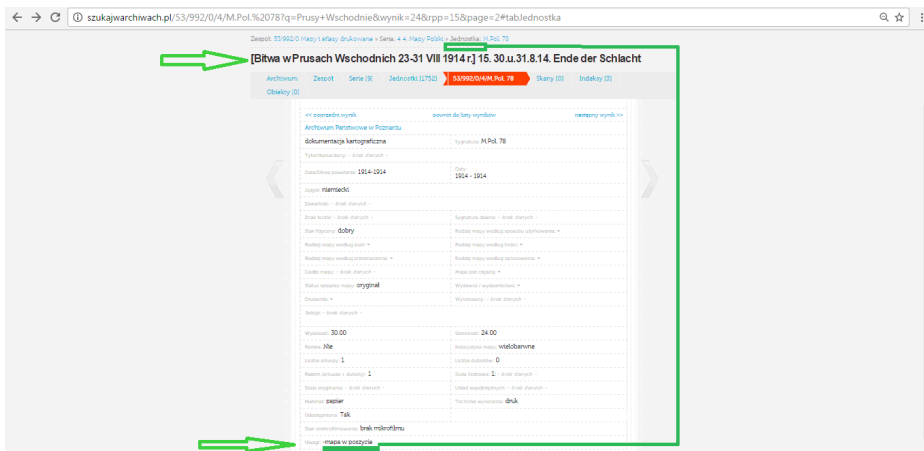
szukajwarchiwach.pl/53/992/0/4/M.Pol.%2078?q=Prusy+Wschodnie&wynik=24&rpp=15&page=2#tabJednostka

Zespół: 53/992/0 Mapy i atlasy drukowane » Seria: 4 4. Mapy Polski » Jednostka: M.Pol. 78

[Bitwa w Prusach Wschodnich 23-31 VIII 1914 r.] 15. 30.u.31.8.14. Ende der Schlacht

Archiwum | Zespół | Seria (9) | Jednostki (1752) | 53/992/0/4/M.Pol. 78 | Skany (0) | Indeksy (0) | Obiekty (0)

<< poprzedni wynik | powrót do listy wyników | następny wynik >>

Archiwum Państwowe w Poznaniu

dokumentacja kartograficzna | Sygnatura: M.Pol. 78
Tytuł formalizowany: - brak danych -
Data/Daty powstania: 1914-1914 | Daty: 1914 - 1914
Język: niemiecki
Zawartość: - brak danych -
Skala liczbowa: - brak danych - | Sygnatura dawna: - brak danych -
Stan fizyczny: dobry | Rodzaj mapy według sposobu użytkowania: -
Rodzaj mapy według skali: - | Rodzaj mapy według treści: -
Rodzaj mapy według przeznaczenia: - | Rodzaj mapy według opracowania: -
Godło mapy: - brak danych - | Mapa jest częścią: -
Status egzemplarza mapy: oryginał | Wydanie / wydawnictwo: -
Drukarnia: - | Wykonawcy: - brak danych -
Sekcja: - brak danych -
Wysokość: 30.00 | Szerokość: 24.00
Ramka: Nie | Kolorystyka mapy: wielobarwne
Liczba arkuszy: 1 | Liczba dublików: 0
Rodzaj arkusza i dublików: 1 | Skala liniowa: 1: - brak danych -
Skala oryginalna: - brak danych - | Układ współrzędnych: - brak danych -
Materiał: papier | Technika wykonania: druk
Udostępniona: Tak
Stan mikrofilmowania: brak mikrofilmu
Uwagi: -mapa w poszycie